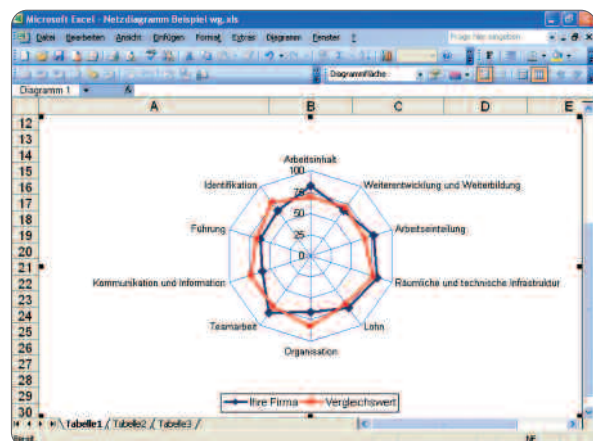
Microsoft Excel - Netzdiagramm Beispiel wg.xls

Datei Bearbeiten Ansicht Einfügen Format Extras Diagramm Fenster ?

Frage hier eingeben

Diagrammfläche

Diagramm 1

A B C D E

12
13
14
15
16
17
18
19
20
21
22
23
24
25
26
27
28
29
30

Arbeitsinhalt
100
75
50
25
0
Weiterentwicklung und Weiterbildung
Arbeitseinteilung
Räumliche und technische Infrastruktur
Lohn
Organisation
Teamarbeit
Kommunikation und Information
Führung
Identifikation

Ihre Firma
Vergleichswert

Tabelle1 / Tabelle2 / Tabelle3 /

Bereit

NF